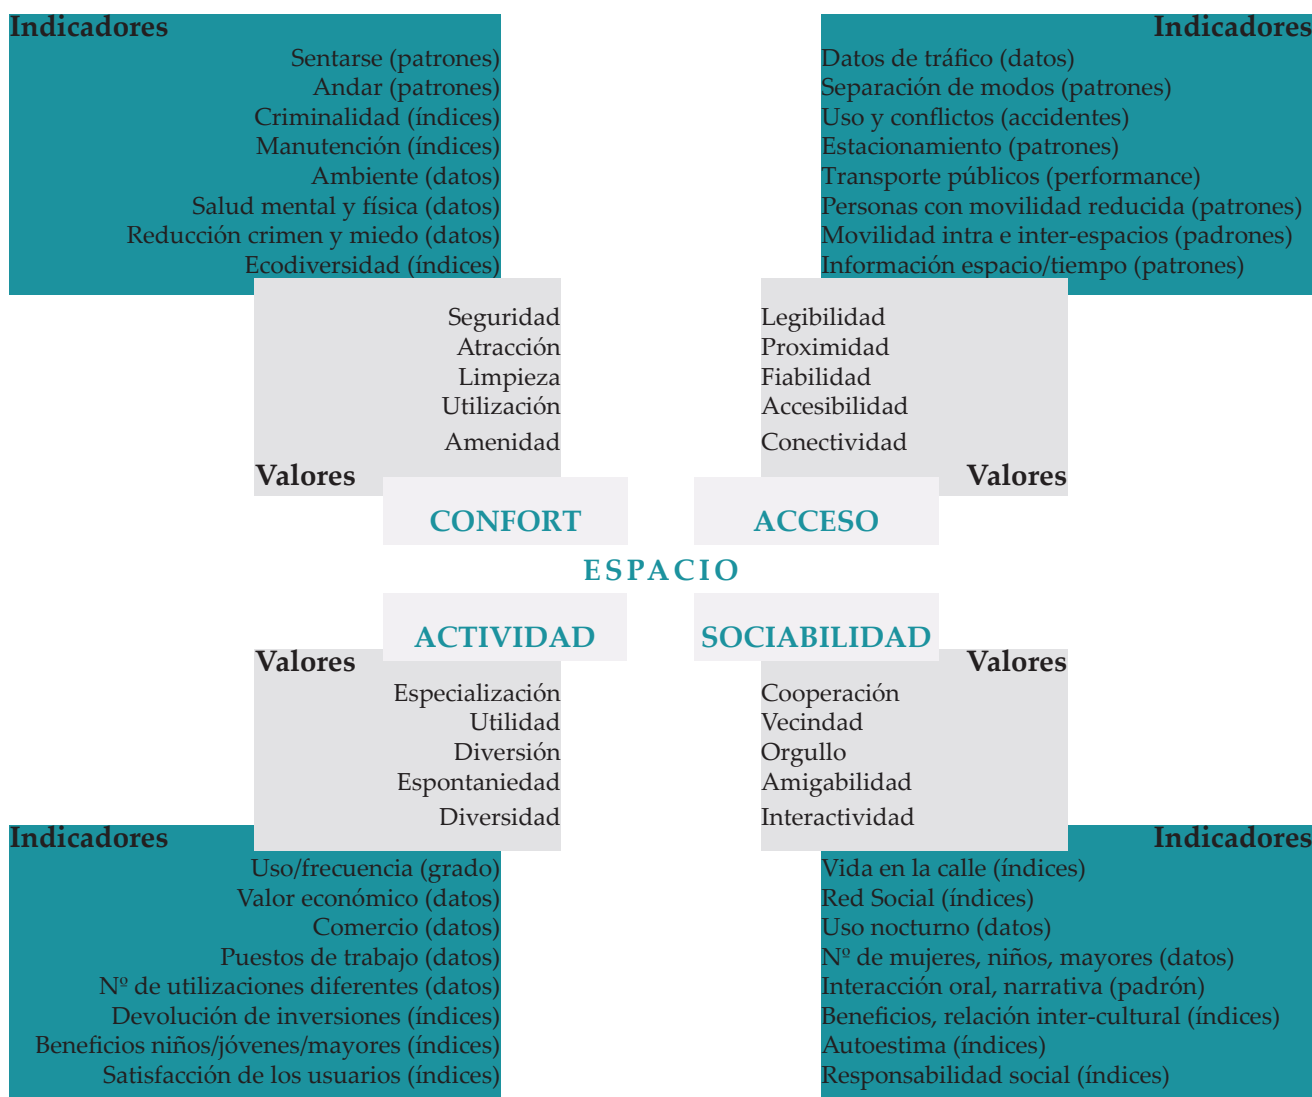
Indicadores
Sentarse (patrones)
Andar (patrones)
Criminalidad (índices)
Manutención (índices)
Ambiente (datos)
Salud mental y física (datos)
Reducción crimen y miedo (datos)
Ecodiversidad (índices)

Indicadores
Datos de tráfico (datos)
Separación de modos (patrones)
Uso y conflictos (accidentes)
Estacionamiento (patrones)
Transporte públicos (performance)
Personas con movilidad reducida (patrones)
Movilidad intra e inter-espacios (padrones)
Información espacio/tiempo (patrones)

Seguridad
Atracción
Limpieza
Utilización
Amenidad
Valores

Legibilidad
Proximidad
Fiabilidad
Accesibilidad
Conectividad
Valores

CONFORT

ACCESO

ESPACIO

ACTIVIDAD

SOCIABILIDAD

Valores
Especialización
Utilidad
Diversión
Espontaniedad
Diversidad

Valores
Cooperación
Vecindad
Orgullo
Amigabilidad
Interactividad

Indicadores
Uso/frecuencia (grado)
Valor económico (datos)
Comercio (datos)
Puestos de trabajo (datos)
Nº de utilizaciones diferentes (datos)
Devolución de inversiones (índices)
Beneficios niños/jóvenes/mayores (índices)
Satisfacción de los usuarios (índices)

Indicadores
Vida en la calle (índices)
Red Social (índices)
Uso nocturno (datos)
Nº de mujeres, niños, mayores (datos)
Interacción oral, narrativa (padrón)
Beneficios, relación inter-cultural (índices)
Autoestima (índices)
Responsabilidad social (índices)